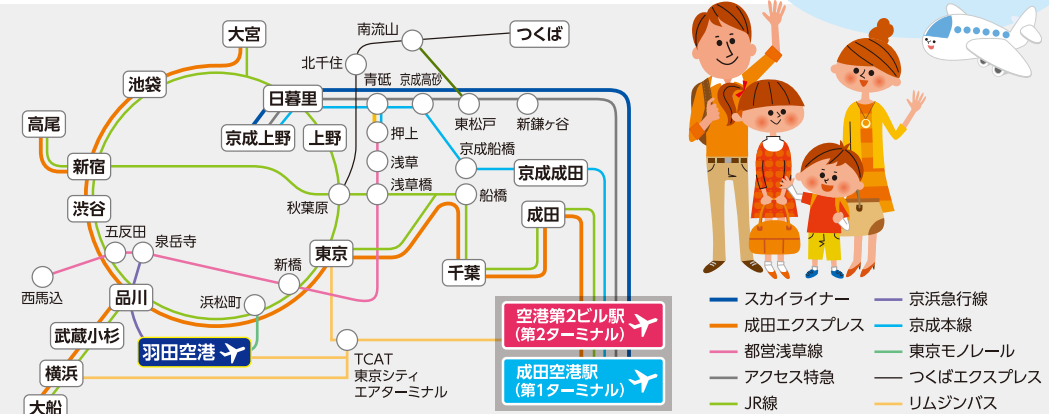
大宮
南流山
つくば
北千住
池袋
青砥
京成高砂
日暮里
高尾
京成上野
上野
東松戸
新鎌ヶ谷
押上
京成船橋
新宿
浅草
京成成田
浅草橋
船橋
渋谷
秋葉原
成田
五反田
泉岳寺
東京
新橋
千葉
西馬込
品川
浜松町
武蔵小杉
空港第2ビル駅（第2ターミナル）
羽田空港
TCAT
東京シティ
エアターミナル
横浜
成田空港駅（第1ターミナル）
大船

スカイライナー
成田エクスプレス
都営浅草線
アクセス特急
JR線
京浜急行線
京成本線
東京モノレール
つくばエクスプレス
リムジンバス